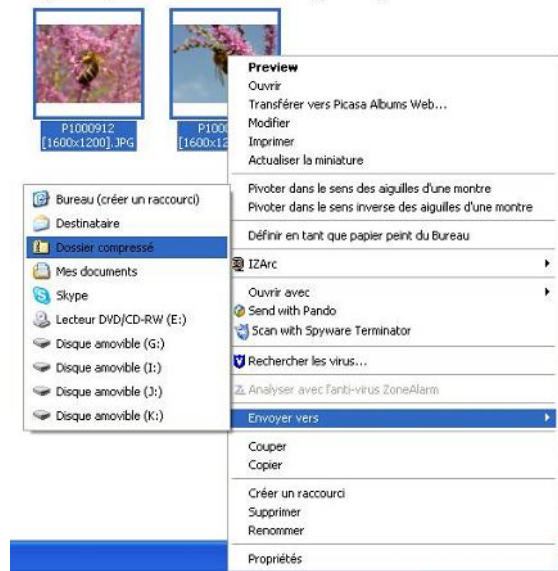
P1000912
[1600x1200].JPG

P100
[1600x12

Preview
Ouvrir
Transférer vers Picasa Albums Web...
Modifier
Imprimer
Actualiser la miniature

Pivoter dans le sens des aiguilles d'une montre
Pivoter dans le sens inverse des aiguilles d'une montre

Définir en tant que papier peint du Bureau

IZArc

Ouvrir avec
Send with Pando
Scan with Spyware Terminator

Rechercher les virus...

Analyser avec l'anti-virus ZoneAlarm

Envoyer vers

Couper
Copier

Créer un raccourci
Supprimer
Renommer

Propriétés

Bureau (créer un raccourci)
Destinataire
Dossier compressé
Mes documents
Skype
Lecteur DVD/CD-RW (E:)
Disque amovible (G:)
Disque amovible (I:)
Disque amovible (J:)
Disque amovible (K:)